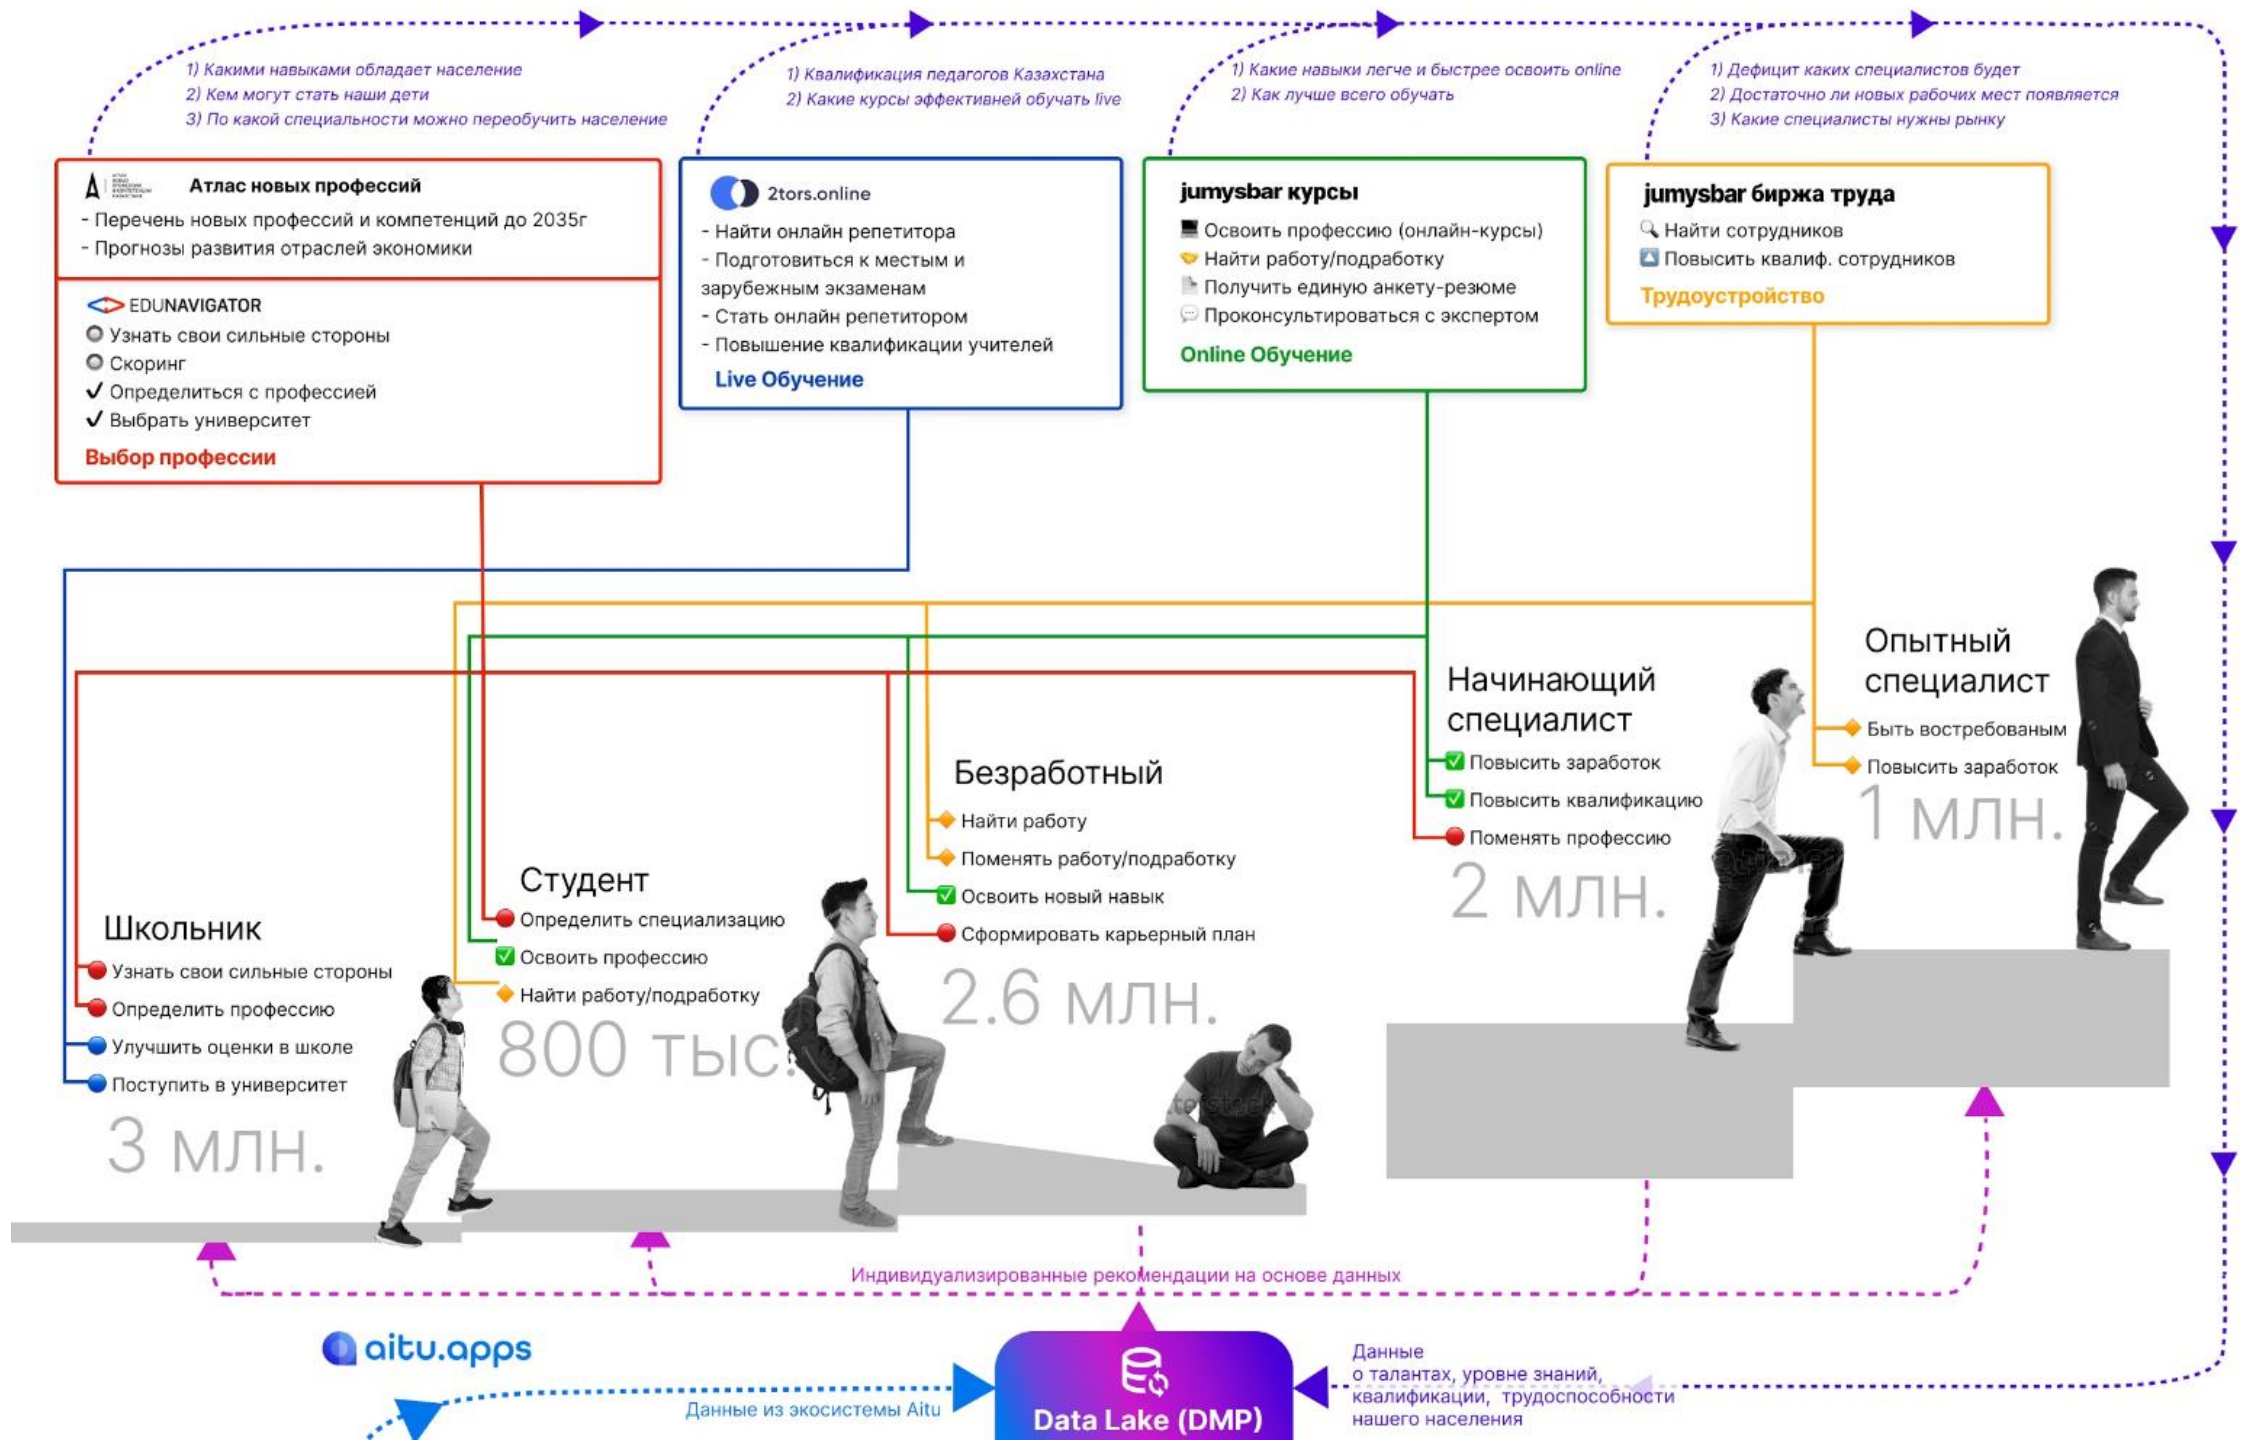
1) Какими навыками обладает население
2) Кем могут стать наши дети
3) По какой специальности можно переобучить население

1) Квалификация педагогов Казахстана
2) Какие курсы эффективней обучать live

1) Какие навыки легче и быстрее освоить online
2) Как лучше всего обучать

1) Дефицит каких специалистов будет
2) Достаточно ли новых рабочих мест появляется
3) Какие специалисты нужны рынку

Атлас новых профессий
- Перечень новых профессий и компетенций до 2035г
- Прогнозы развития отраслей экономики

EDUNAVIGATOR
Узнать свои сильные стороны
Скоринг
✓ Определиться с профессией
✓ Выбрать университет
Выбор профессии

2tors.online
- Найти онлайн репетитора
- Подготовиться к местным и зарубежным экзаменам
- Стать онлайн репетитором
- Повышение квалификации учителей
Live Обучение

jumysbar курсы
Освоить профессию (онлайн-курсы)
Найти работу/подработку
Получить единую анкету-резюме
Проконсультироваться с экспертом
Online Обучение

jumysbar биржа труда
Найти сотрудников
Повысить квалиф. сотрудников
Трудоустройство

Опытный специалист
Быть востребованым
Повысить заработок
1 млн.

Начинающий специалист
Повысить заработок
Повысить квалификацию
Поменять профессию
2 млн.

Безработный
Найти работу
Поменять работу/подработку
Освоить новый навык
Сформировать карьерный план
2.6 млн.

Студент
Определить специализацию
Освоить профессию
Найти работу/подработку
800 тыс.

Школьник
Узнать свои сильные стороны
Определить профессию
Улучшить оценки в школе
Поступить в университет
3 млн.

Индивидуализированные рекомендации на основе данных

aitu.apps
Данные из экосистемы Aitu
Data Lake (DMP)
Данные о талантах, уровне знаний, квалификации, трудоспособности нашего населения